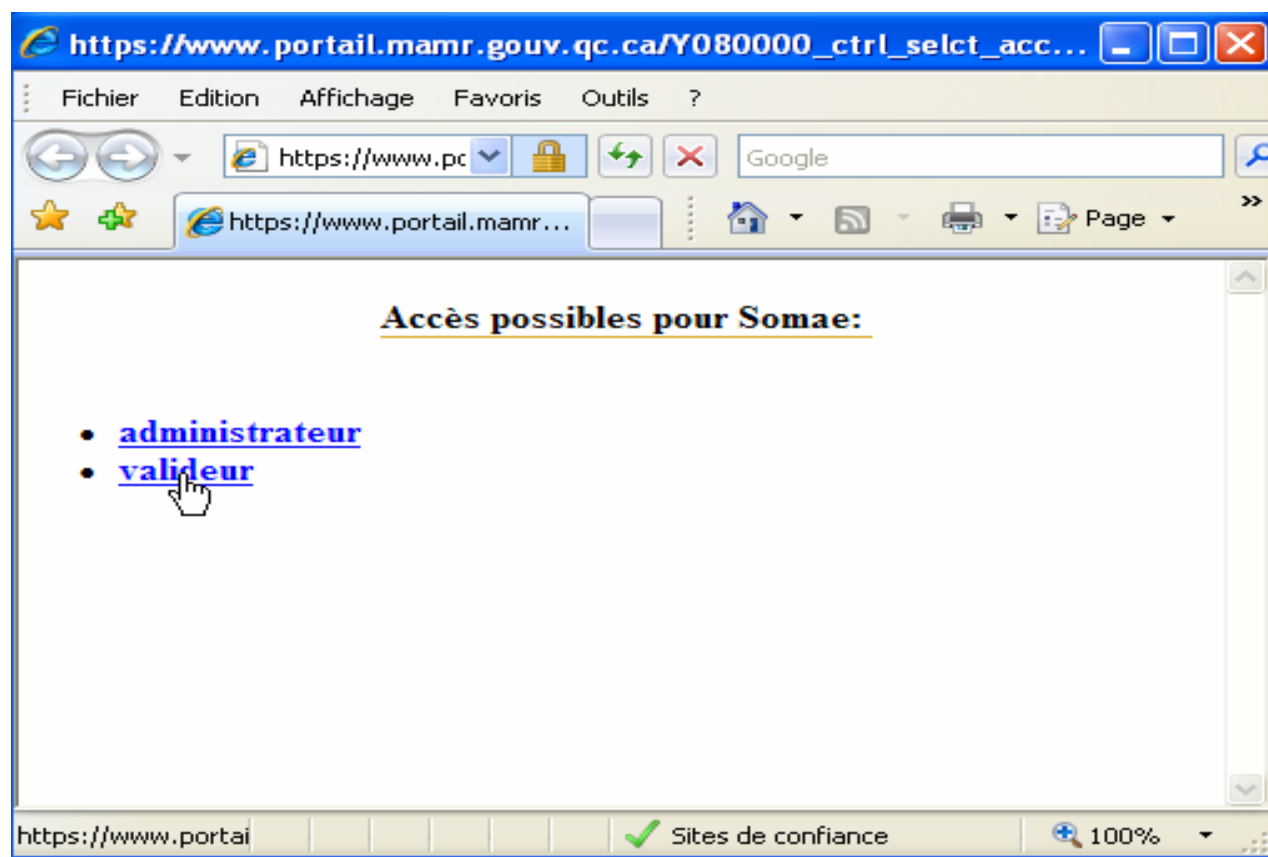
https://www.portail.mamr.gouv.qc.ca/Y080000_ctrl_selct_acc...

Fichier Edition Affichage Favoris Outils ?

https://www.pc

Google

https://www.portail.mamr...

Page

Accès possibles pour Somae:

- administrateur
- valideur

https://www.portai

Sites de confiance

100%